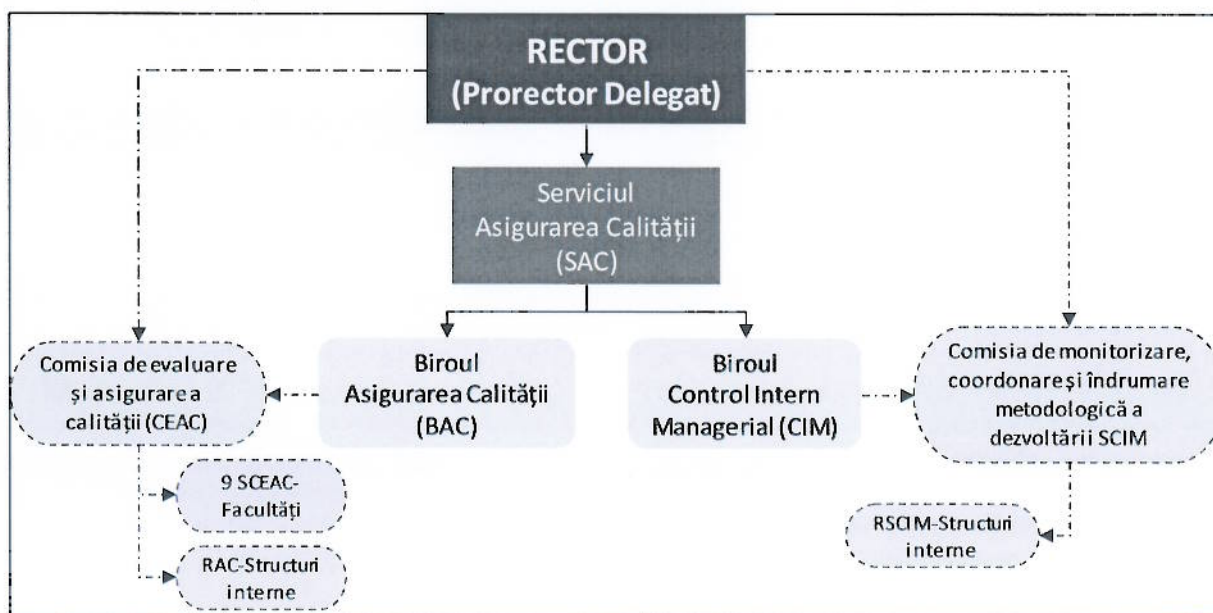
RECTOR
(Prorector Delegat)

Serviciul
Asigurarea Calității
(SAC)

Comisia de evaluare și asigurare a calității (CEAC)

Biroul
Asigurarea Calității
(BAC)

Biroul
Control Intern
Managerial (CIM)

Comisia de monitorizare, coordonare și îndrumare metodologică a dezvoltării SCIM

9 SCEAC-Facultăți

RAC-Structuri interne

RSCIM-Structuri interne